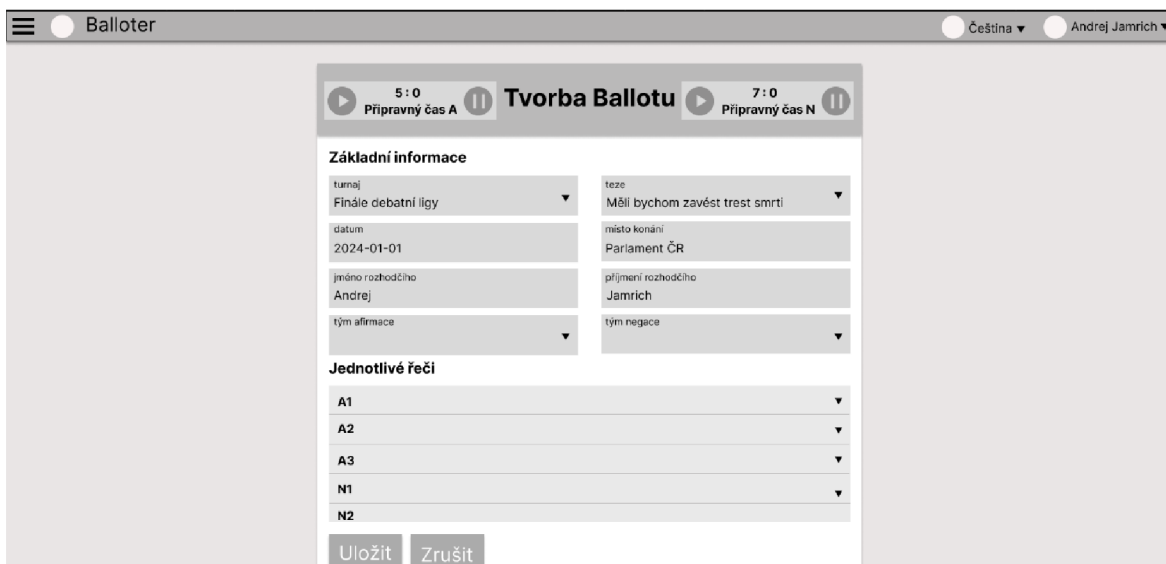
Balloter

Čeština ▾ Andrej Jamrich ▾

5:0
Přípravný čas A

Tvorba Ballotu

7:0
Přípravný čas N

Základní informace

turnaj
Finále debatní ligy

teze
Měli bychom zavést trest smrti

datum
2024-01-01

místo konání
Parlament ČR

jméno rozhodčího
Andrej

příjmení rozhodčího
Jamrich

tým afirmace

tým negace

Jednotlivé řeči

A1

A2

A3

N1

N2

Uložit Zrušit